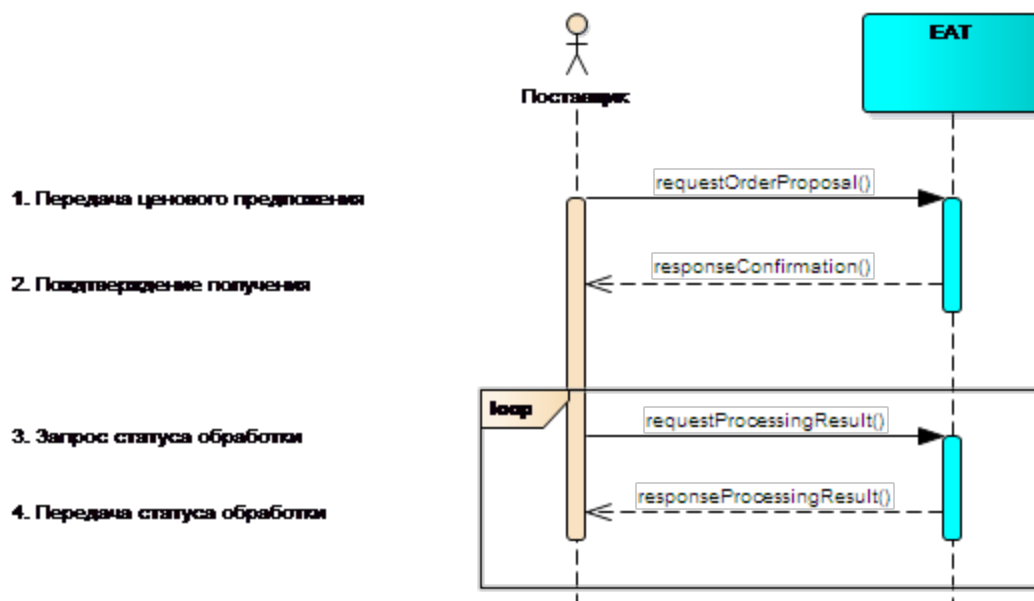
Поставщик

EAT

1. Передача ценового предложения

requestOrderProposal()

2. Подтверждение получения

responseConfirmation()

loop

3. Запрос статуса обработки

requestProcessingResult()

4. Передача статуса обработки

responseProcessingResult()